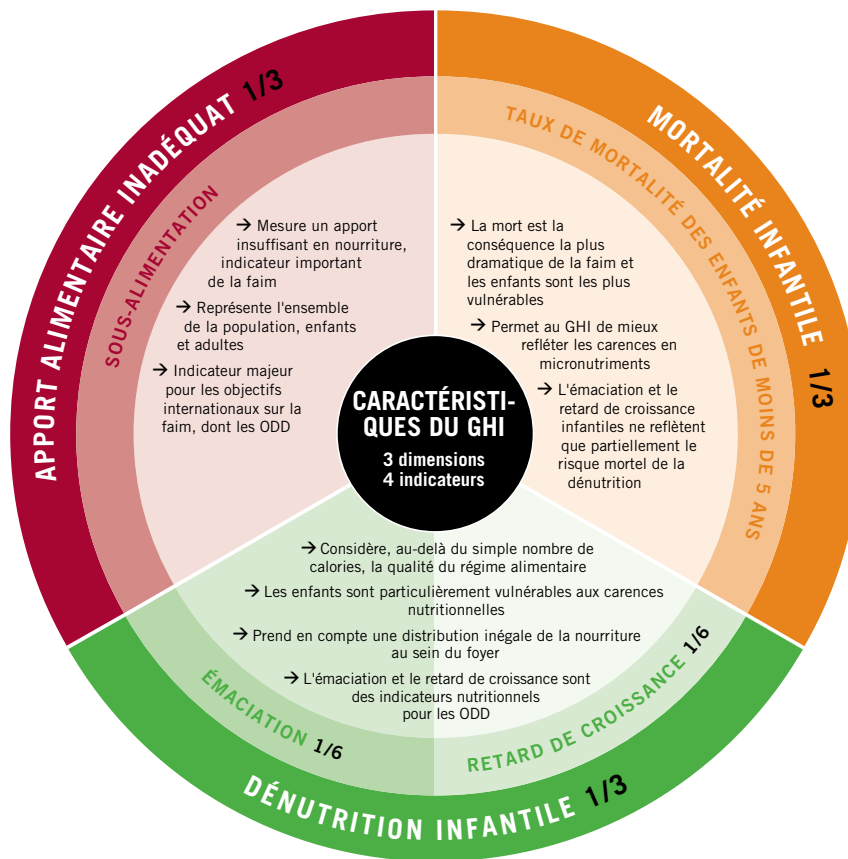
APPORT ALIMENTAIRE INADÉQUAT 1/3

SOUS-ALIMENTATION

→ Mesure un apport insuffisant en nourriture, indicateur important de la faim

→ Représente l'ensemble de la population, enfants et adultes

→ Indicateur majeur pour les objectifs internationaux sur la faim, dont les ODD

MORTALITÉ INFANTILE 1/3

TAUX DE MORTALITÉ DES ENFANTS DE MOINS DE 5 ANS

→ La mort est la conséquence la plus dramatique de la faim et les enfants sont les plus vulnérables

→ Permet au GHI de mieux refléter les carences en micronutriments

→ L'émaciation et le retard de croissance infantiles ne reflètent que partiellement le risque mortel de la dénutrition

CARACTÉRISTIQUES DU GHI
3 dimensions
4 indicateurs

→ Considère, au-delà du simple nombre de calories, la qualité du régime alimentaire

→ Les enfants sont particulièrement vulnérables aux carences nutritionnelles

→ Prend en compte une distribution inégale de la nourriture au sein du foyer

→ L'émaciation et le retard de croissance sont des indicateurs nutritionnels pour les ODD

ÉMACIATION 1/6

RETARD DE CROISSANCE 1/6

DÉNUTRITION INFANTILE 1/3